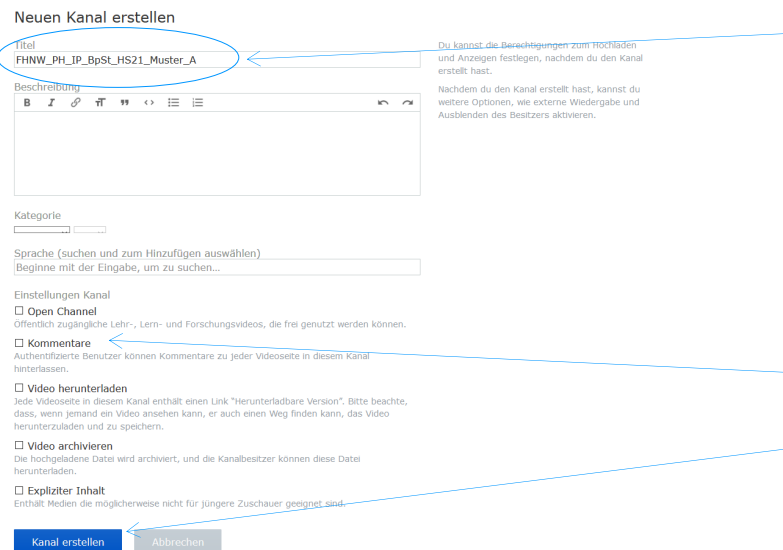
Neuen Kanal erstellen

Titel
FHNW_PH_IP_BpSt_HS21_Muster_A

Du kannst die Berechtigungen zum Hochladen und Anzeigen festlegen, nachdem du den Kanal erstellt hast.

Nachdem du den Kanal erstellt hast, kannst du weitere Optionen, wie externe Wiedergabe und Ausblenden des Besitzers aktivieren.

Beschreibung

B I

Kategorie

Sprache (suchen und zum Hinzufügen auswählen)
Beginne mit der Eingabe, um zu suchen...

Einstellungen Kanal

☐ Open Channel
Öffentlich zugängliche Lehr-, Lern- und Forschungsvideos, die frei genutzt werden können.

☐ Kommentare
Authentifizierte Benutzer können Kommentare zu jeder Videoseite in diesem Kanal hinterlassen.

☐ Video herunterladen
Jede Videoseite in diesem Kanal enthält einen Link "Herunterladbare Version". Bitte beachte, dass, wenn jemand ein Video ansehen kann, er auch einen Weg finden kann, das Video herunterzuladen und zu speichern.

☐ Video archivieren
Die hochgeladene Datei wird archiviert, und die Kanalbesitzer können diese Datei herunterladen.

☐ Expliziter Inhalt
Enthält Medien die möglicherweise nicht für jüngere Zuschauer geeignet sind.

Kanal erstellen Abbrechen